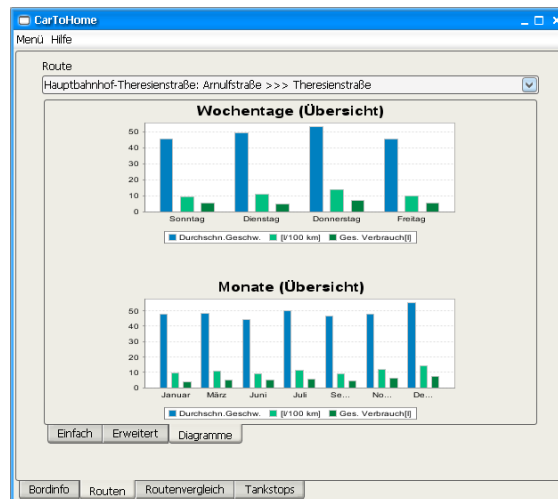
CarToHome

Menü Hilfe

Route

Hauptbahnhof-Theresienstraße: Arnulfstraße >>> Theresienstraße

Wochentage (Übersicht)

50
40
30
20
10
0

Sonntag Dienstag Donnerstag Freitag

Durchschn.Geschw. [l/100 km] Ges. Verbrauch[l]

Monate (Übersicht)

50
40
30
20
10
0

Januar März Juni Juli Se... No... De...

Durchschn.Geschw. [l/100 km] Ges. Verbrauch[l]

Einfach Erweitert Diagramme

Bordinfo Routen Routenvergleich Tankstops